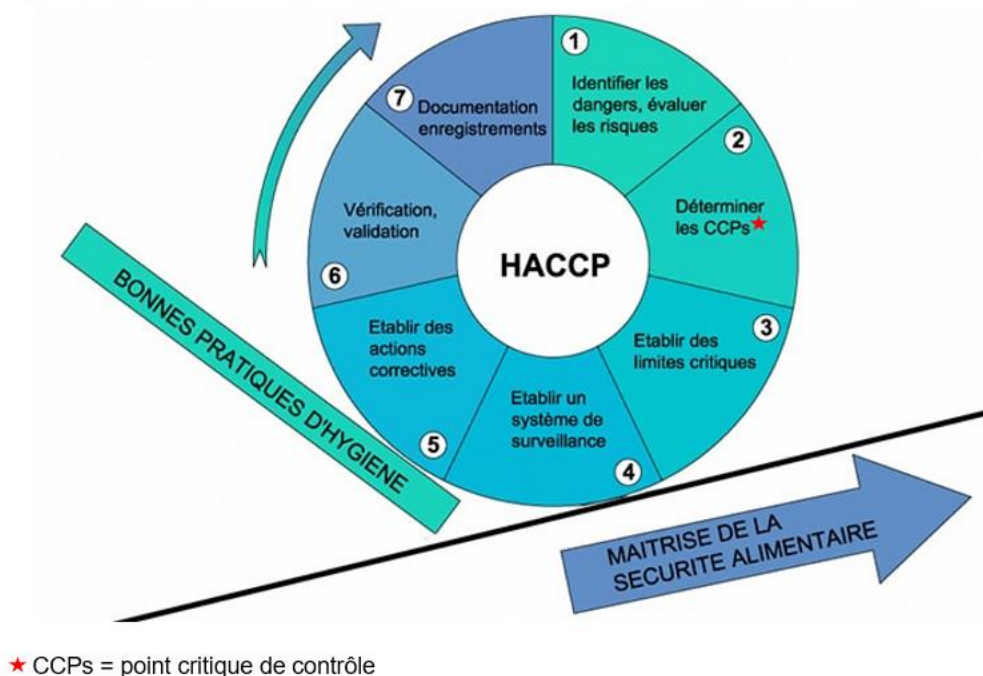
HACCP

1 Identifier les dangers, évaluer les risques

2 Déterminer les CCPs★

3 Etablir des limites critiques

4 Etablir un système de surveillance

5 Etablir des actions correctives

6 Vérification, validation

7 Documentation enregistrements

BONNES PRATIQUES D'HYGIENE

MAITRISE DE LA SECURITE ALIMENTAIRE

★ CCPs = point critique de contrôle